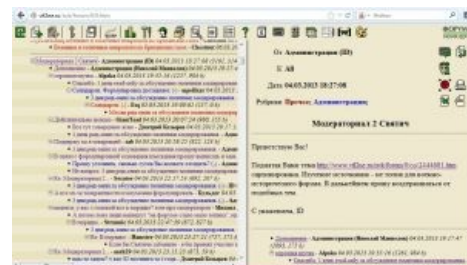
Модераторыл 2 Сивтич

От Администрация (Ю)

К А8

Дата 04.05.2013 18:27:08

Рубрики Прочее; Администрация;

Приветствую Вас!

Перенёс Вашу тему http://www.vif2ne.ru/nvk/forum/0/co/2344881.htm тематическое сообщение. Несоответствие тематике форума. В дальнейшем прошу воздерживаться от подобных тем.

С уважением, Ю

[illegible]